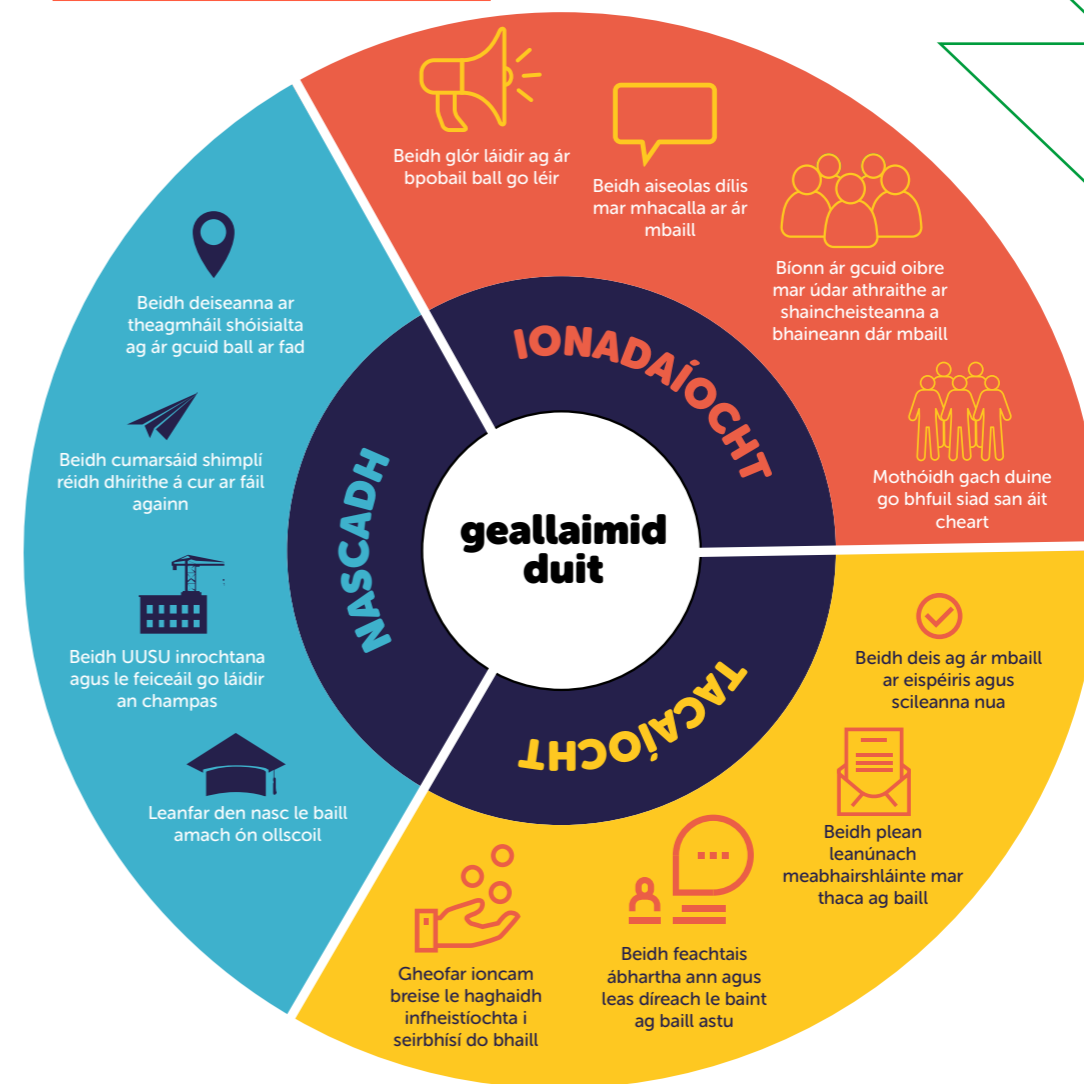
geallaimid duit

IONADAÍOCHT

Beidh glór láidir ag ár bpobail ball go léir

Beidh aiseolas dílis mar mhacalla ar ár mbaill

Bíonn ár gcuid oibre mar údar athraithe ar shaincheisteanna a bhaineann dár mbaill

Mothóidh gach duine go bhfuil siad san áit cheart

TACAÍOCHT

Beidh deis ag ár mbaill ar eispéiris agus scileanna nua

Beidh plean leanúnach meabhairshláinte mar thaca ag baill

Beidh feachtais ábhartha ann agus leas díreach le baint ag baill astu

Gheofar ioncam breise le haghaidh infheistíochta i seirbhísí do bhaill

NASCADH

Beidh deiseanna ar theagmháil shóisialta ag ár gcuid ball ar fad

Beidh cumarsáid shimplí réidh dhírithe á cur ar fáil againn

Beidh UUSU inrochtana agus le feiceáil go láidir an champas

Leanfar den nasc le baill amach ón ollscoil